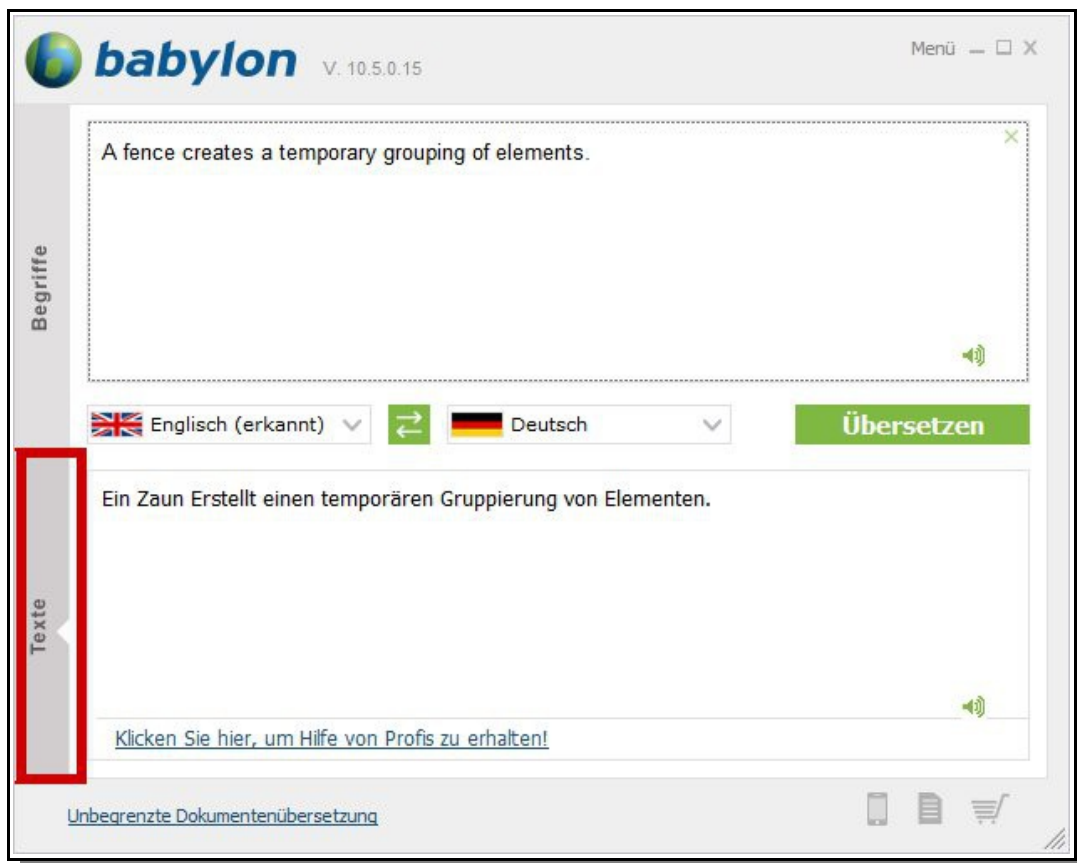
babylon V. 10.5.0.15

Menü

Begriffe

A fence creates a temporary grouping of elements.

Englisch (erkannt)

Deutsch

Übersetzen

Texte

Ein Zaun Erstellt einen temporären Gruppierung von Elementen.

Klicken Sie hier, um Hilfe von Profis zu erhalten!

Unbegrenzte Dokumentenübersetzung